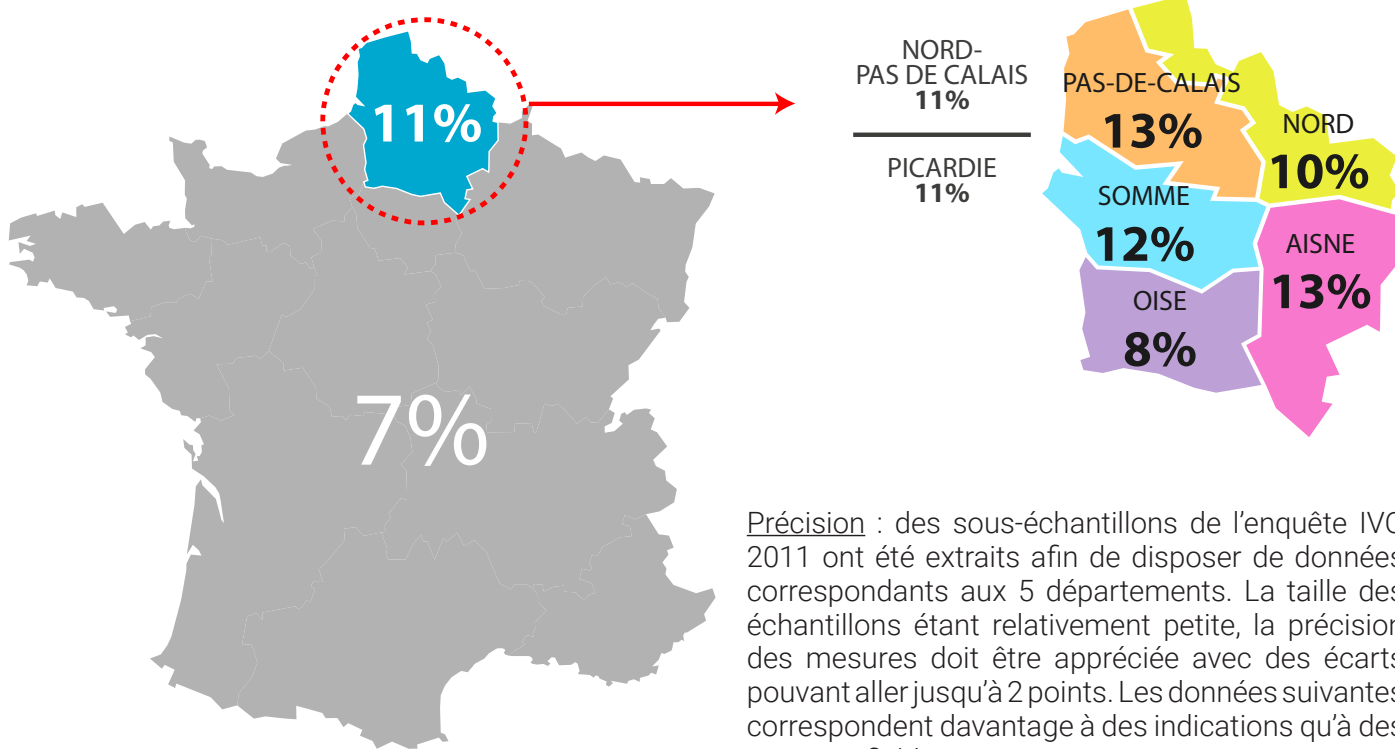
11%

7%

NORD-
PAS DE CALAIS
11%

PICARDIE
11%

PAS-DE-CALAIS
13%

NORD
10%

SOMME
12%

AISNE
13%

OISE
8%

Précision : des sous-échantillons de l'enquête IV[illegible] 2011 ont été extraits afin de disposer de donnée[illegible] correspondants aux 5 départements. La taille de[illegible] échantillons étant relativement petite, la précisio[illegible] des mesures doit être appréciée avec des écart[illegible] pouvant aller jusqu'à 2 points. Les données suivante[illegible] correspondent davantage à des indications qu'à de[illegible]